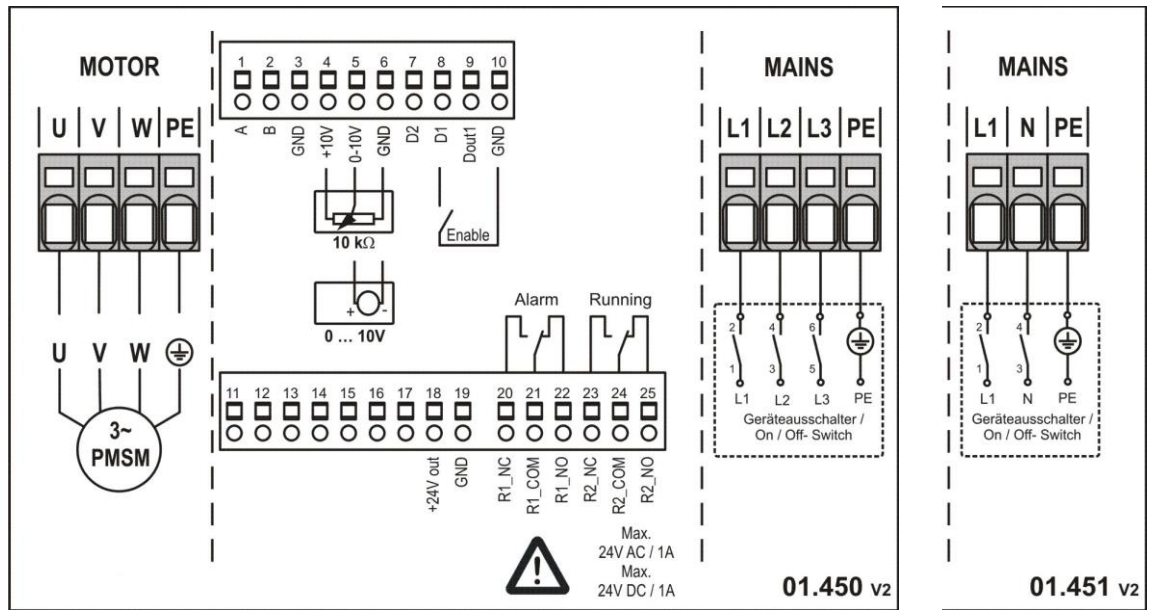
MOTOR

U V W PE

U V W

3~
PMSM

1 2 3 4 5 6 7 8 9 10

A B GND +10V 0-10V GND D2 D1 Dout1 GND

10 kΩ

Enable

+ -
0 … 10V

Alarm Running

11 12 13 14 15 16 17 18 19 20 21 22 23 24 25

+24V out GND R1_NC R1_COM R1_NO R2_NC R2_COM R2_NO

Max.
24V AC / 1A
Max.
24V DC / 1A

MAINS

L1 L2 L3 PE

2 4 6
1 3 5
L1 L2 L3 PE
Geräteausschalter /
On / Off- Switch

01.450 V2

MAINS

L1 N PE

2 4
1 3
L1 N PE
Geräteausschalter /
On / Off- Switch

01.451 V2